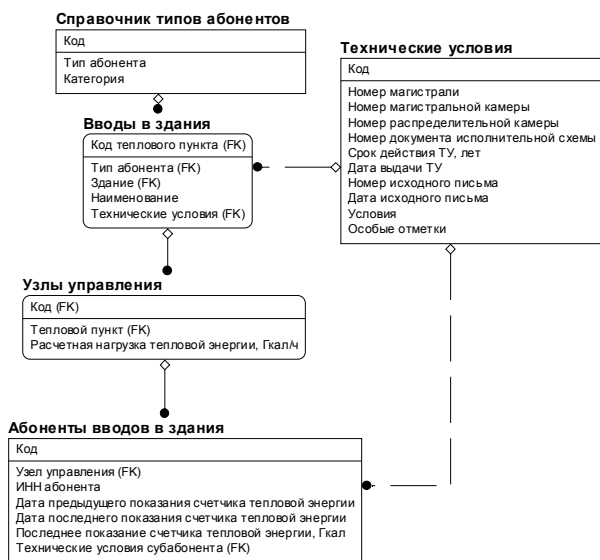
Справочник типов абонентов

Код

Тип абонента
Категория

Технические условия

Код

Номер магистрали
Номер магистральной камеры
Номер распределительной камеры
Номер документа исполнительной схемы
Срок действия ТУ, лет
Дата выдачи ТУ
Номер исходного письма
Дата исходного письма
Условия
Особые отметки

Вводы в здания

Код теплового пункта (FK)

Тип абонента (FK)
Здание (FK)
Наименование
Технические условия (FK)

Узлы управления

Код (FK)

Тепловой пункт (FK)
Расчетная нагрузка тепловой энергии, Гкал/ч

Абоненты вводов в здания

Код

Узел управления (FK)
ИНН абонента
Дата предыдущего показания счетчика тепловой энергии
Дата последнего показания счетчика тепловой энергии
Последнее показание счетчика тепловой энергии, Гкал
Технические условия субабонента (FK)